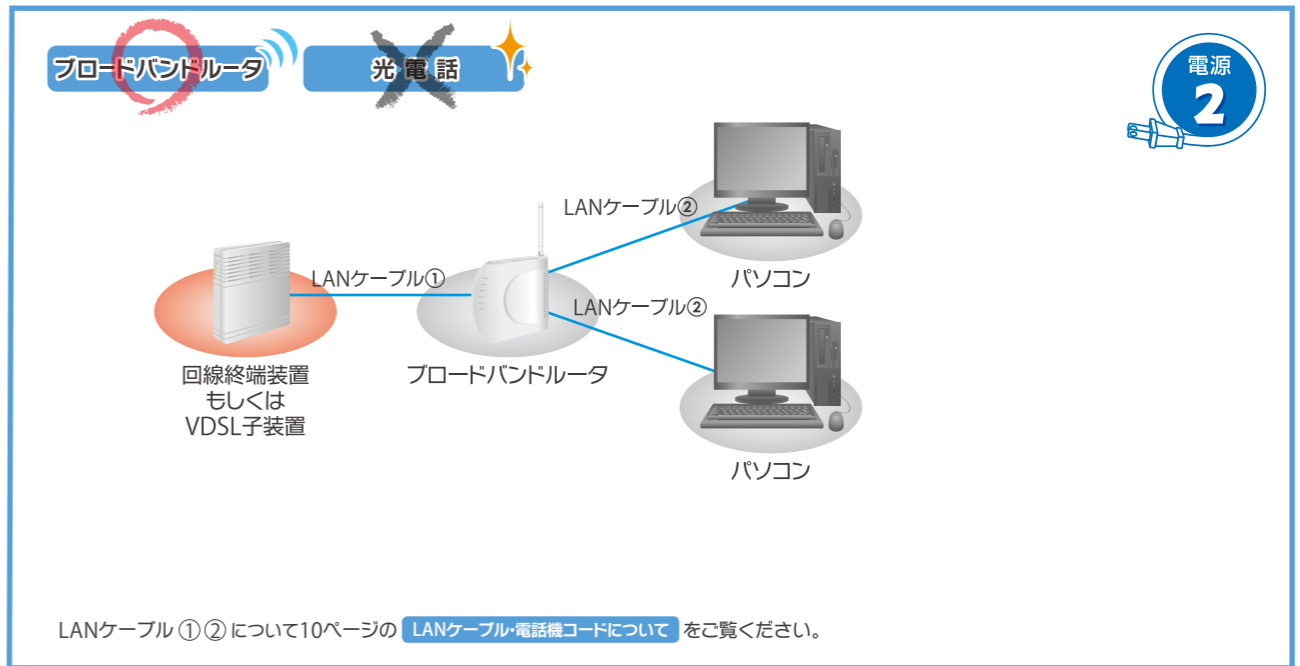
ブロードバンドルータ

光電話

電源
2

LANケーブル②

LANケーブル①

パソコン

LANケーブル②

回線終端装置
もしくは
VDSL子装置

ブロードバンドルータ

パソコン

LANケーブル ①② について10ページの LANケーブル・電話機コードについて をご覧ください。